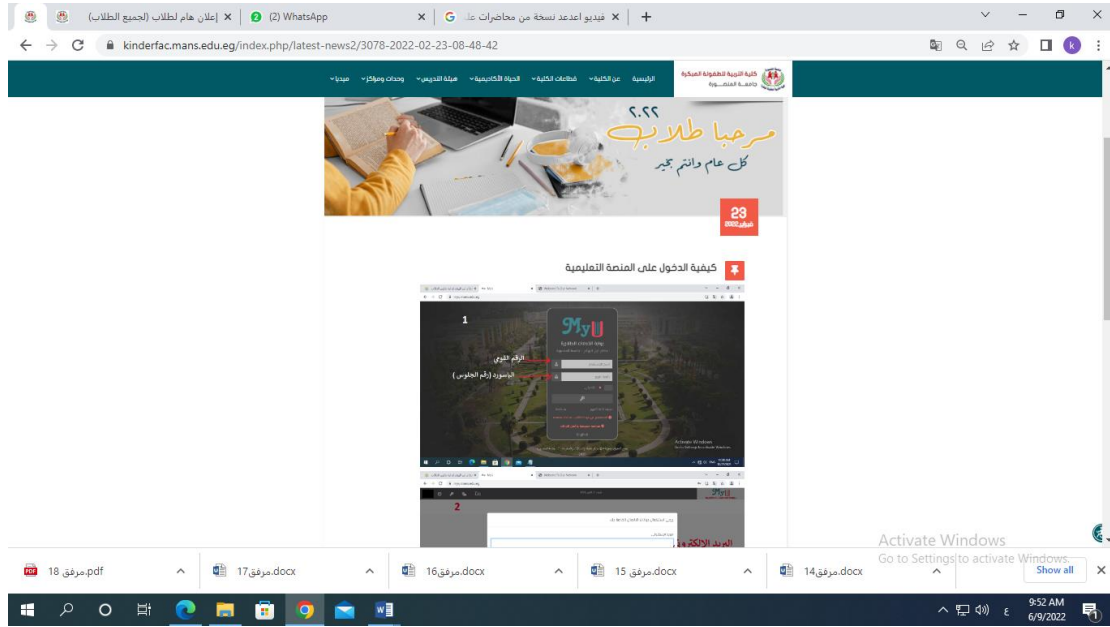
إعلان هام لطلاب (لجميع الطلاب) × | (2) WhatsApp × | فيديو اعدعد نسخة من محاضرات عل... × | +

kinderfac.mans.edu.eg/index.php/latest-news2/3078-2022-02-23-08-48-42

كلية التربية للطفولة المبكرة جامعة المنصورة
الرئيسية عن الكلية قطاعات الكلية الحياة الأكاديمية هيئة التدريس وحدات ومراكز ميديا

مرحبا طلاب ٢٠٢٢
كل عام وانتم بخير

23
فبراير 2022

كيفية الدخول على المنصة التعليمية

1
MyU
الرقم القومي
الباسورد (رقم الجلوس)

Activate Windows

2
البريد الالكتروني

Activate Windows
Go to Settings to activate Windows.

مرفق 18.pdf
مرفق17.docx
مرفق16.docx
مرفق 15.docx
مرفق14.docx
Show all

9:52 AM
6/9/2022